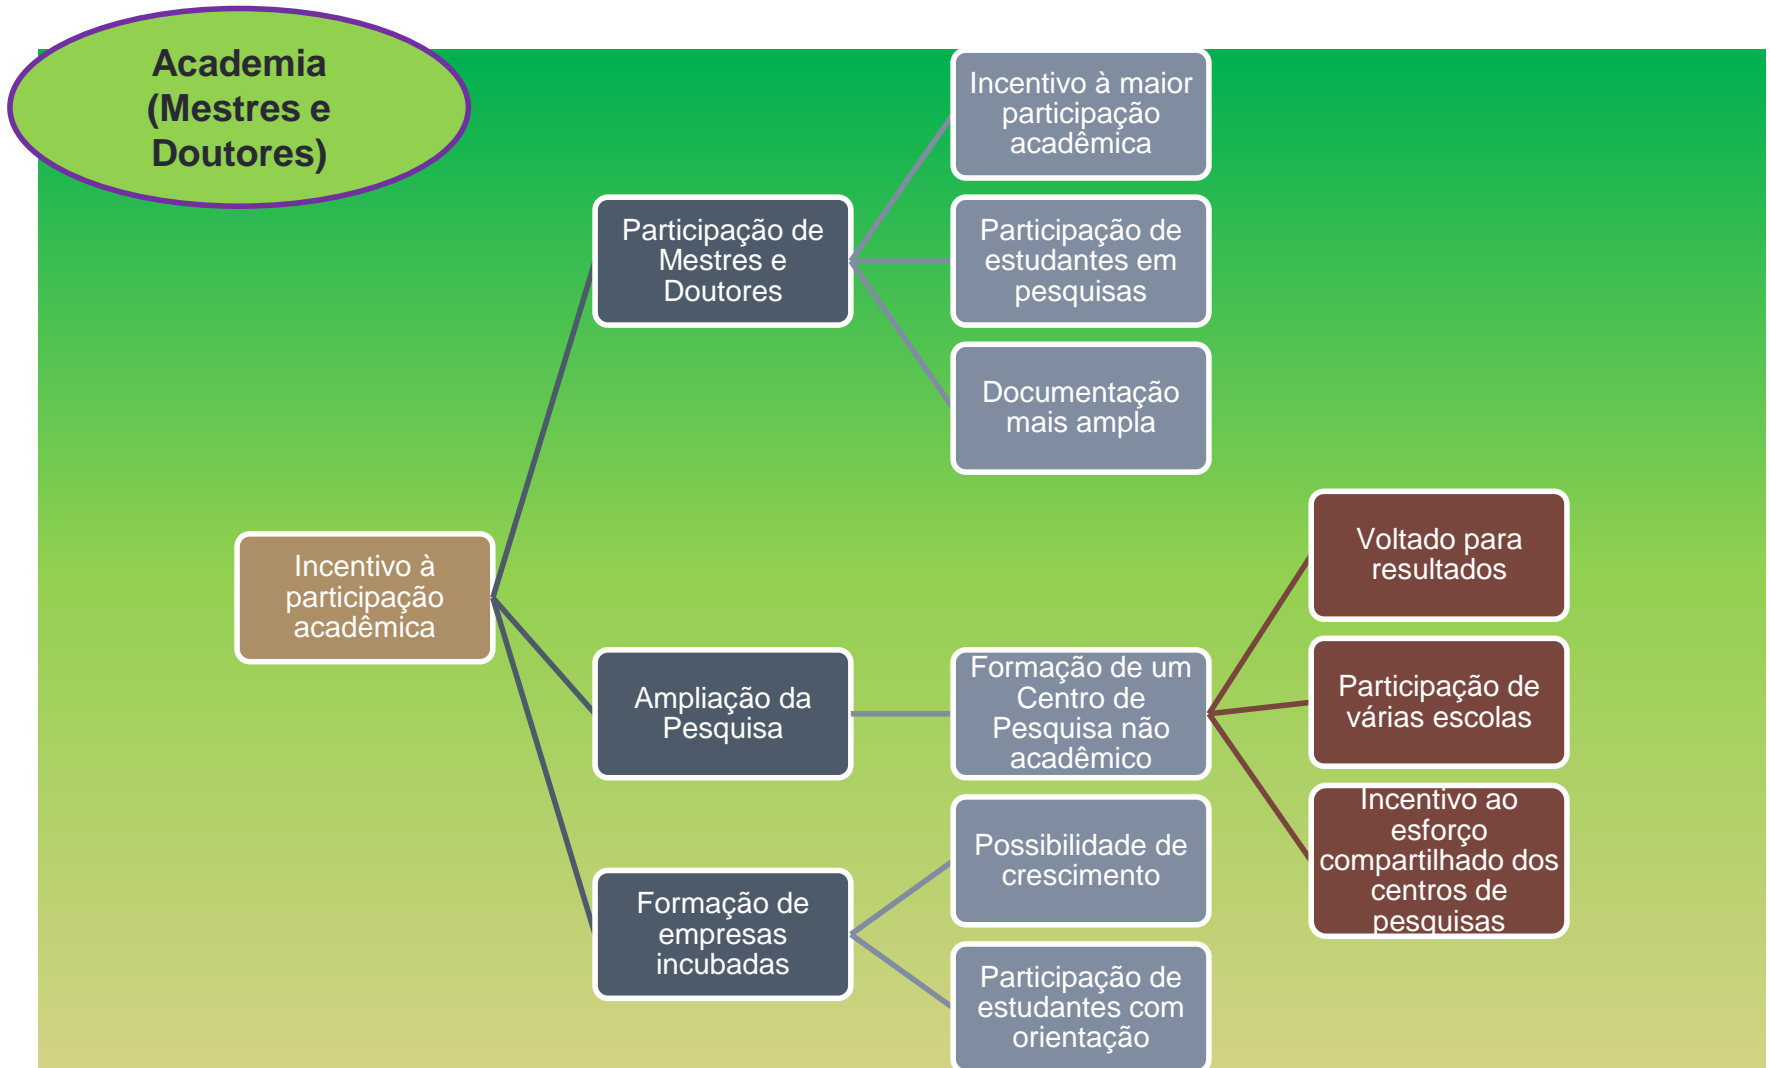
Academia (Mestres e Doutores)

Incentivo à participação acadêmica

Participação de Mestres e Doutores

Incentivo à maior participação acadêmica

Participação de estudantes em pesquisas

Documentação mais ampla

Ampliação da Pesquisa

Formação de um Centro de Pesquisa não acadêmico

Voltado para resultados

Participação de várias escolas

Incentivo ao esforço compartilhado dos centros de pesquisas

Formação de empresas incubadas

Possibilidade de crescimento

Participação de estudantes com orientação